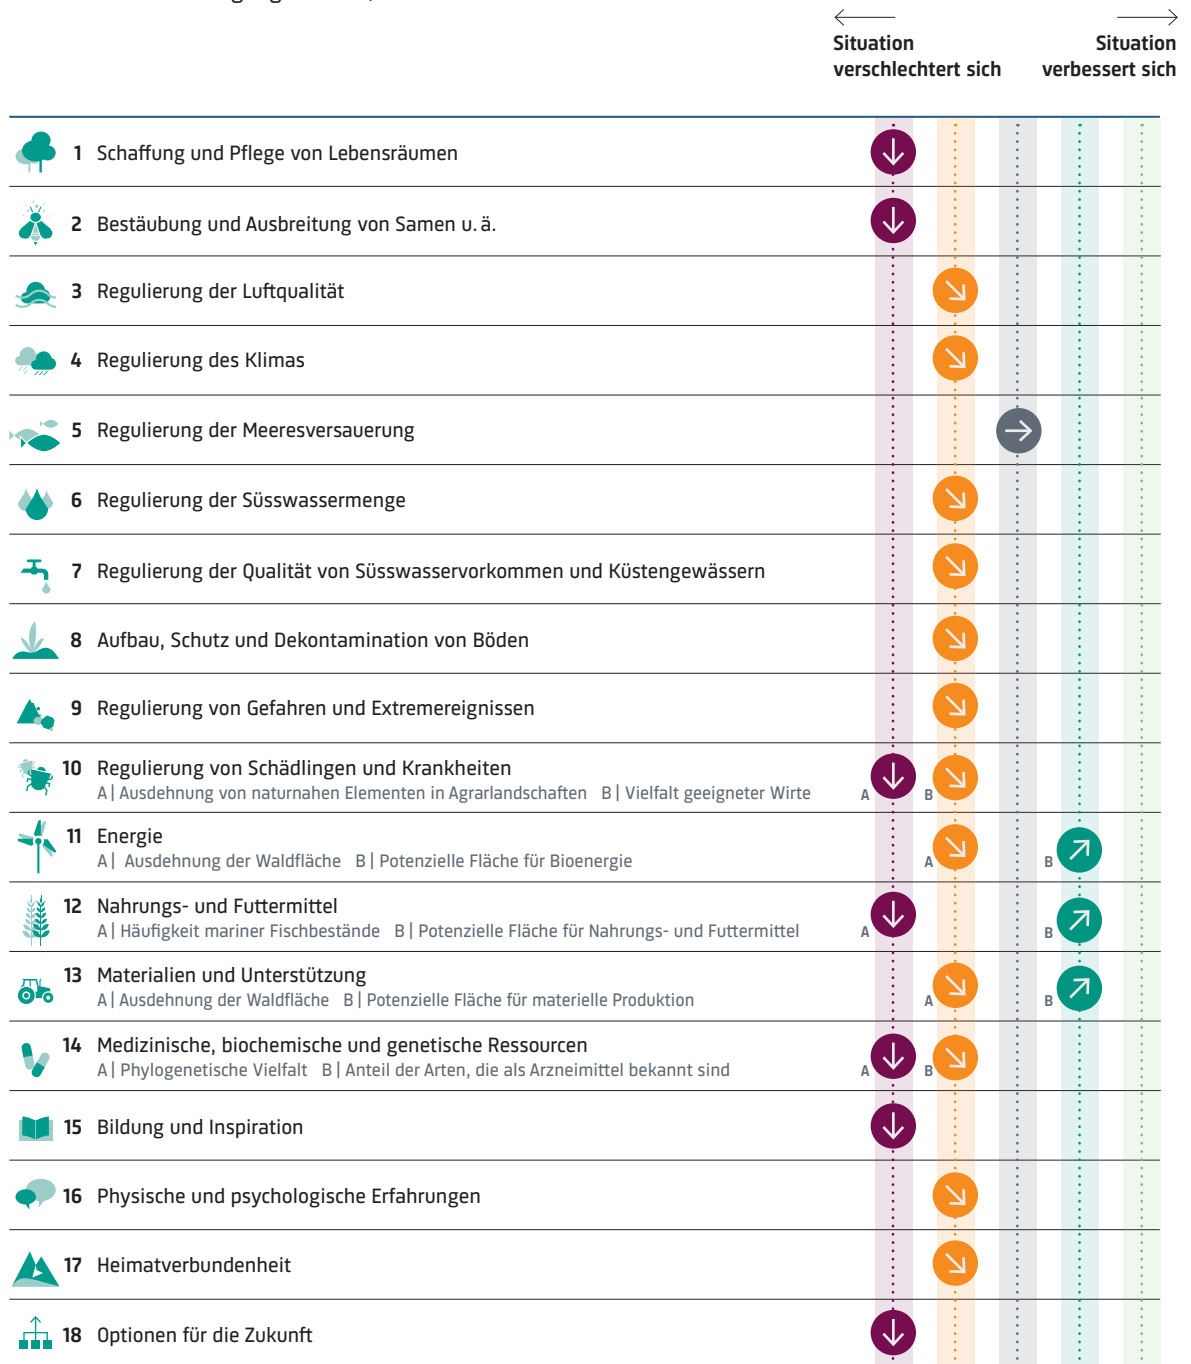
Situation verschlechtert sich

Situation verbessert sich

1 Schaffung und Pflege von Lebensräumen

2 Bestäubung und Ausbreitung von Samen u. ä.

3 Regulierung der Luftqualität

4 Regulierung des Klimas

5 Regulierung der Meeresversauerung

6 Regulierung der Süsswassermenge

7 Regulierung der Qualität von Süsswasservorkommen und Küstengewässern

8 Aufbau, Schutz und Dekontamination von Böden

9 Regulierung von Gefahren und Extremereignissen

10 Regulierung von Schädlingen und Krankheiten
A | Ausdehnung von naturnahen Elementen in Agrarlandschaften B | Vielfalt geeigneter Wirte
A B

11 Energie
A | Ausdehnung der Waldfläche B | Potenzielle Fläche für Bioenergie
A B

12 Nahrungs- und Futtermittel
A | Häufigkeit mariner Fischbestände B | Potenzielle Fläche für Nahrungs- und Futtermittel
A B

13 Materialien und Unterstützung
A | Ausdehnung der Waldfläche B | Potenzielle Fläche für materielle Produktion
A B

14 Medizinische, biochemische und genetische Ressourcen
A | Phylogenetische Vielfalt B | Anteil der Arten, die als Arzneimittel bekannt sind
A B

15 Bildung und Inspiration

16 Physische und psychologische Erfahrungen

17 Heimatverbundenheit

18 Optionen für die Zukunft